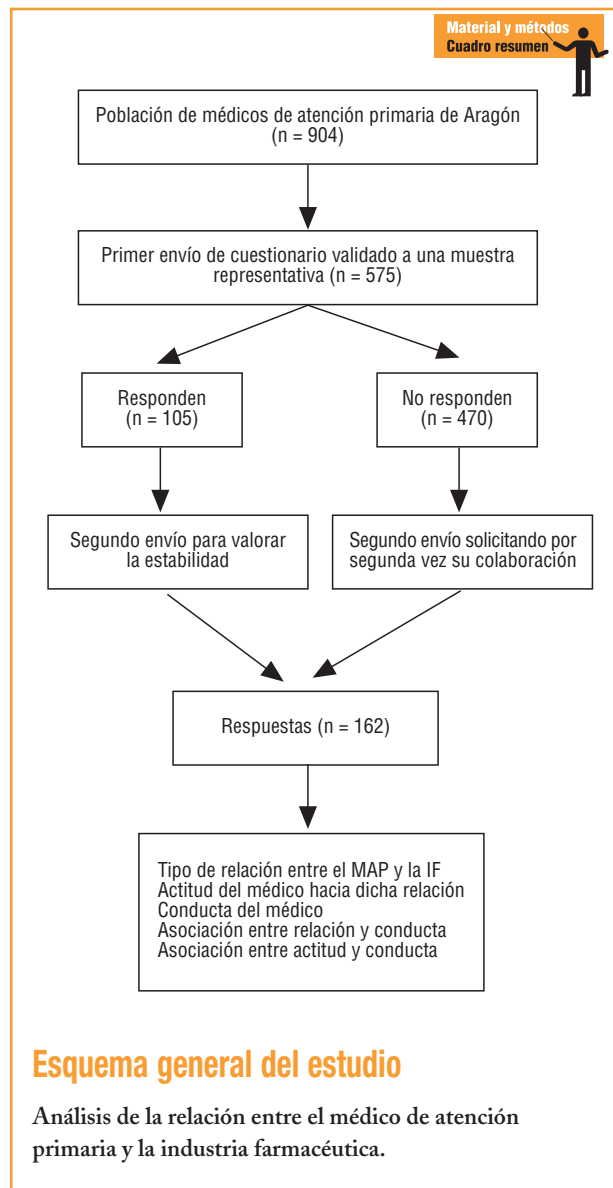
Material y métodos
Cuadro resumen

Población de médicos de atención primaria de Aragón (n = 904)

Primer envío de cuestionario validado a una muestra representativa (n = 575)

Responden (n = 105)

No responden (n = 470)

Segundo envío para valorar la estabilidad

Segundo envío solicitando por segunda vez su colaboración

Respuestas (n = 162)

Tipo de relación entre el MAP y la IF
Actitud del médico hacia dicha relación
Conducta del médico
Asociación entre relación y conducta
Asociación entre actitud y conducta

Esquema general del estudio

Análisis de la relación entre el médico de atención primaria y la industria farmacéutica.